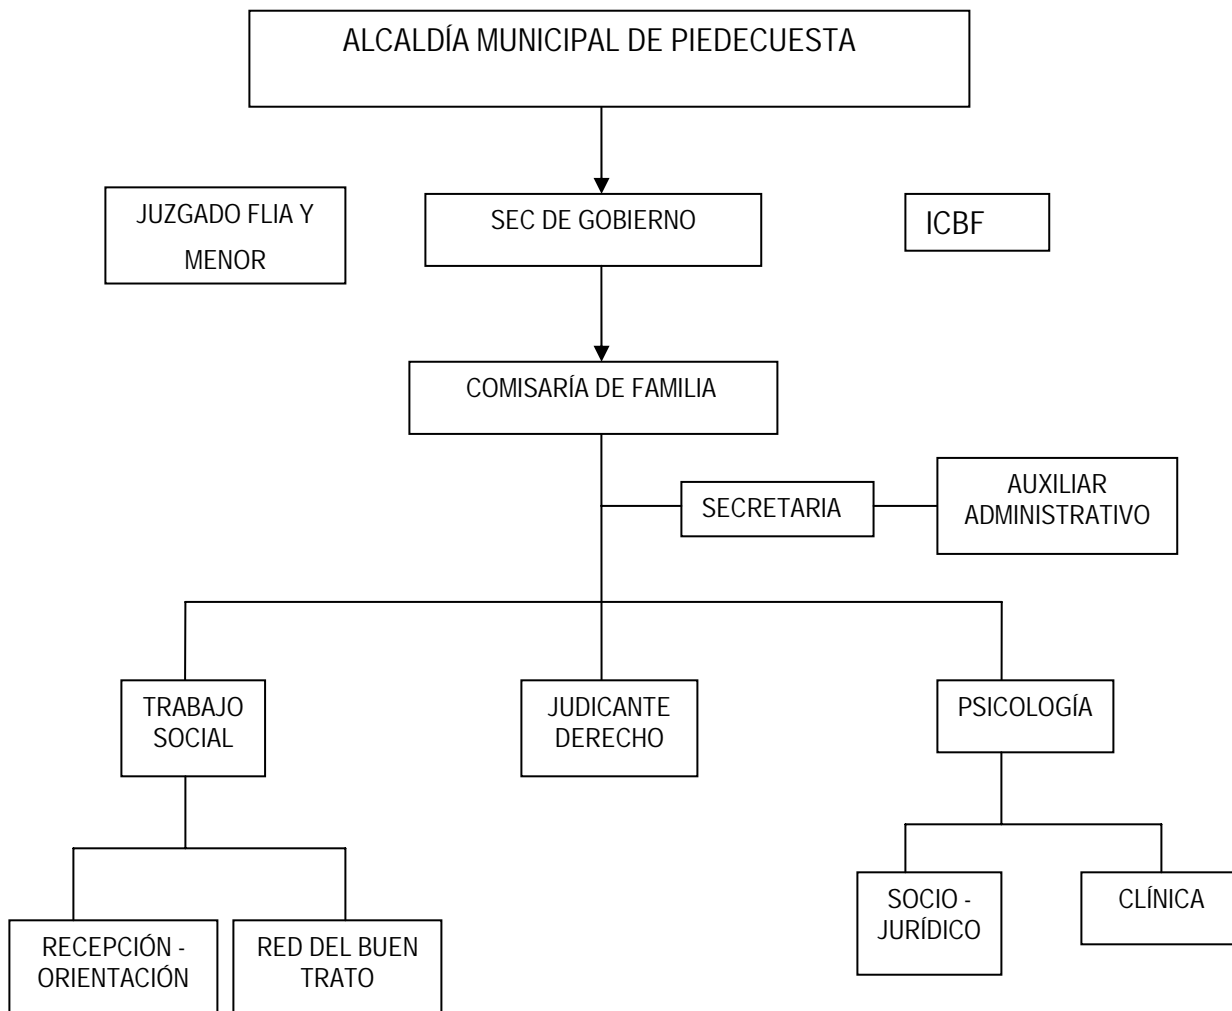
ALCALDÍA MUNICIPAL DE PIEDECUESTA

JUZGADO FLIA Y MENOR

SEC DE GOBIERNO

ICBF

COMISARÍA DE FAMILIA

SECRETARIA

AUXILIAR ADMINISTRATIVO

TRABAJO SOCIAL

JUDICANTE DERECHO

PSICOLOGÍA

RECEPCIÓN - ORIENTACIÓN

RED DEL BUEN TRATO

SOCIO - JURÍDICO

CLÍNICA